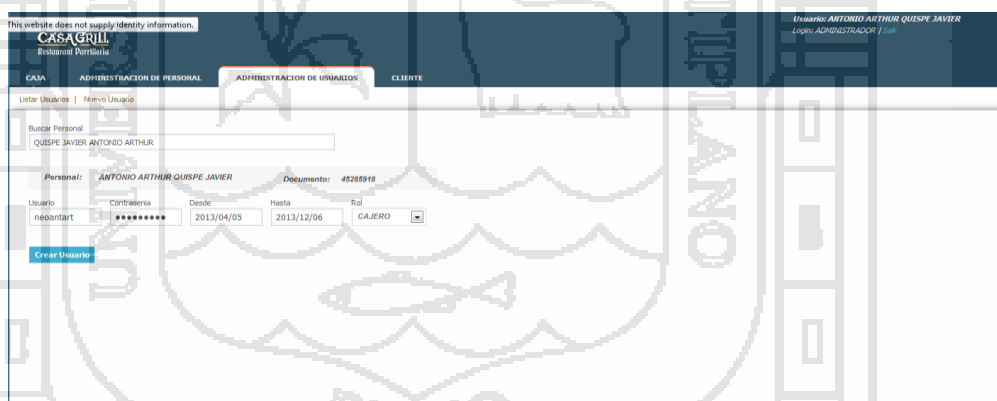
This website does not supply identity information.

CASAGRILL
Restaurant Parrilleria

Usuario: ANTONIO ARTHUR QUISPE JAVIER
Login: ADMINISTRADOR | Salir

CAJA
ADMINISTRACION DE PERSONAL
ADMINISTRACION DE USUARIOS
CLIENTE

Listar Usuarios | Nuevo Usuario

Buscar Personal
QUISPE JAVIER ANTONIO ARTHUR

Personal: ANTONIO ARTHUR QUISPE JAVIER
Documento: 46285918

| Usuario | Contraseña | Desde | Hasta | Rol |
|---|---|---|---|---|
| neoantart | ●●●●●●●●● | 2013/04/05 | 2013/12/06 | CAJERO |

Crear Usuario